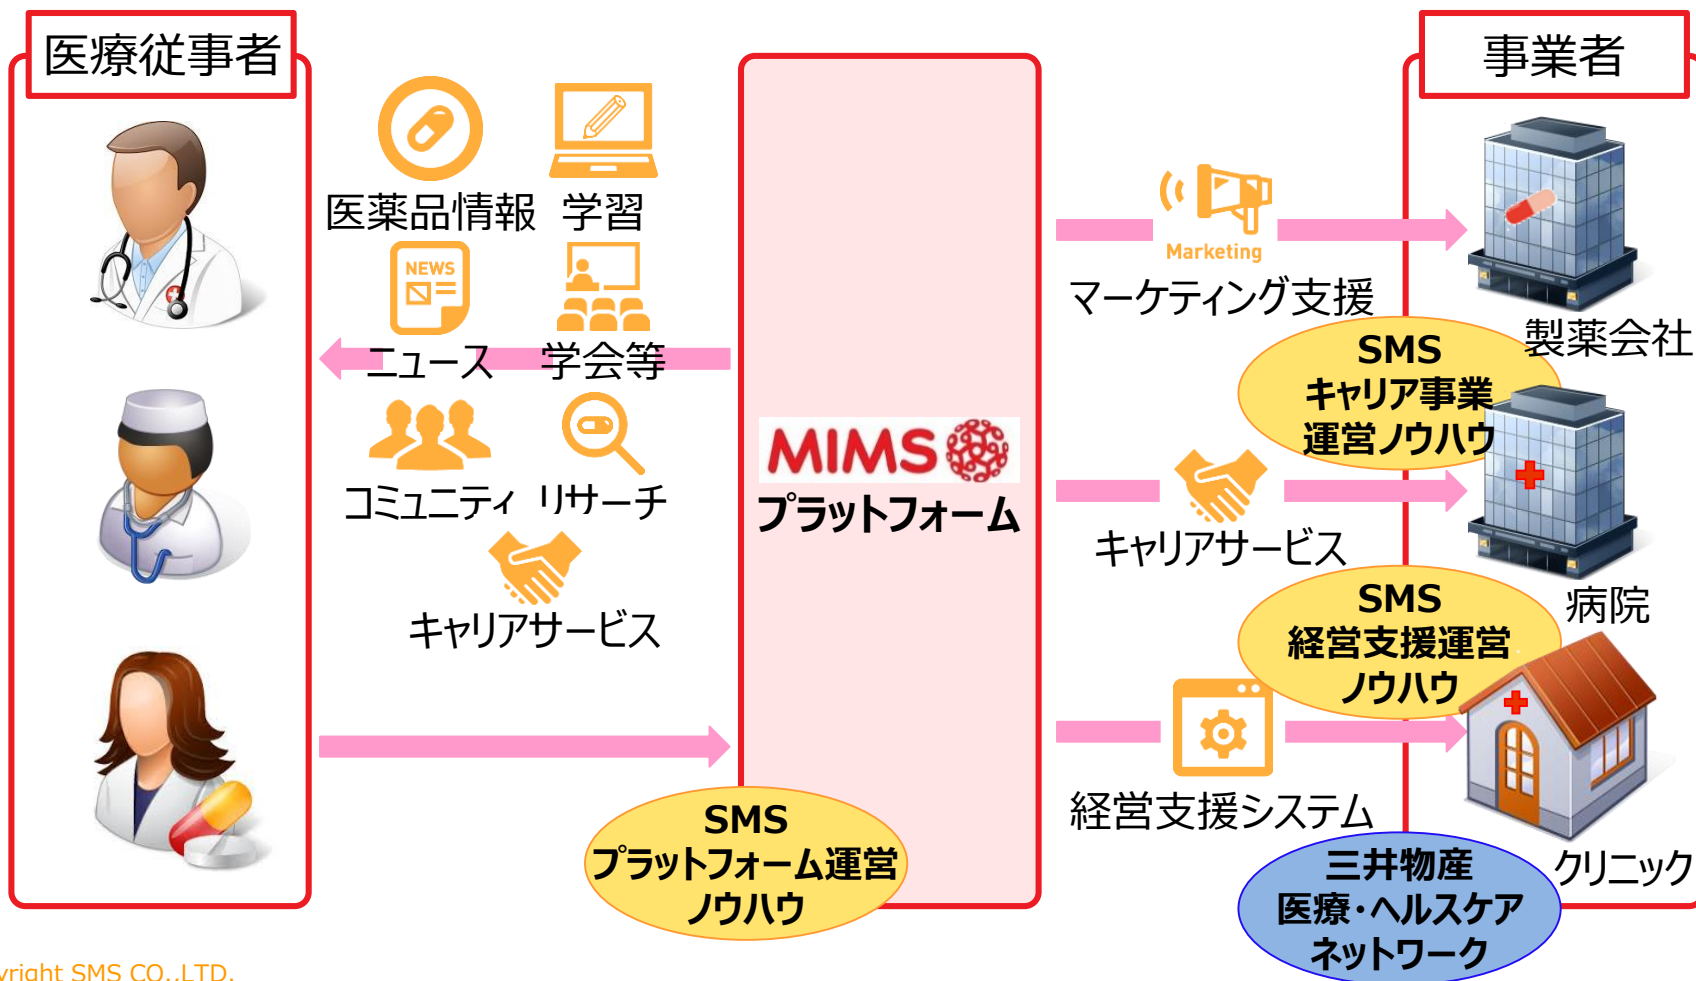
医療従事者

医薬品情報 学習

NEWS

ニュース 学会等

コミュニティ リサーチ

キャリアサービス

MIMS

プラットフォーム

SMS
プラットフォーム運営
ノウハウ

事業者

Marketing

マーケティング支援

製薬会社

SMS
キャリア事業
運営ノウハウ

キャリアサービス

病院

SMS
経営支援運営
ノウハウ

経営支援システム

クリニック

三井物産
医療・ヘルスケア
ネットワーク

yright SMS CO.,LTD.